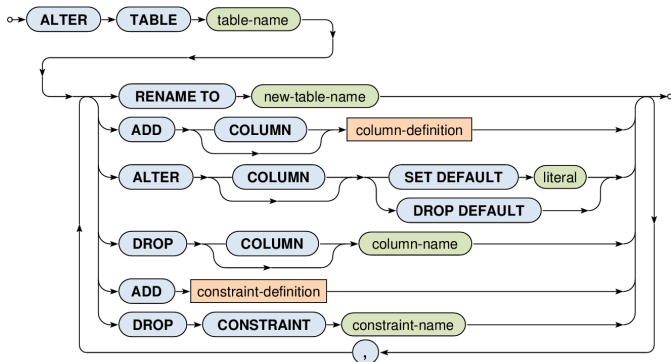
ALTER
TABLE
table-name
RENAME TO
new-table-name
ADD
COLUMN
column-definition
ALTER
COLUMN
SET DEFAULT
literal
DROP DEFAULT
DROP
COLUMN
column-name
ADD
constraint-definition
DROP
CONSTRAINT
constraint-name
,